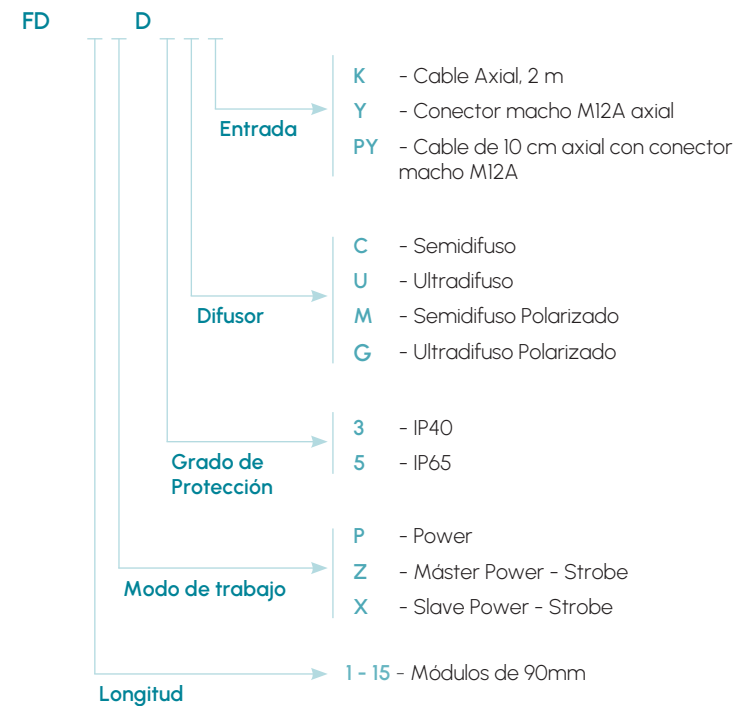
FD D

Entrada
K - Cable Axial, 2 m
Y - Conector macho M12A axial
PY - Cable de 10 cm axial con conector macho M12A

Difusor
C - Semidifuso
U - Ultradifuso
M - Semidifuso Polarizado
G - Ultradifuso Polarizado

Grado de Protección
3 - IP40
5 - IP65

Modo de trabajo
P - Power
Z - Máster Power - Strobe
X - Slave Power - Strobe

Longitud
1 - 15 - Módulos de 90mm